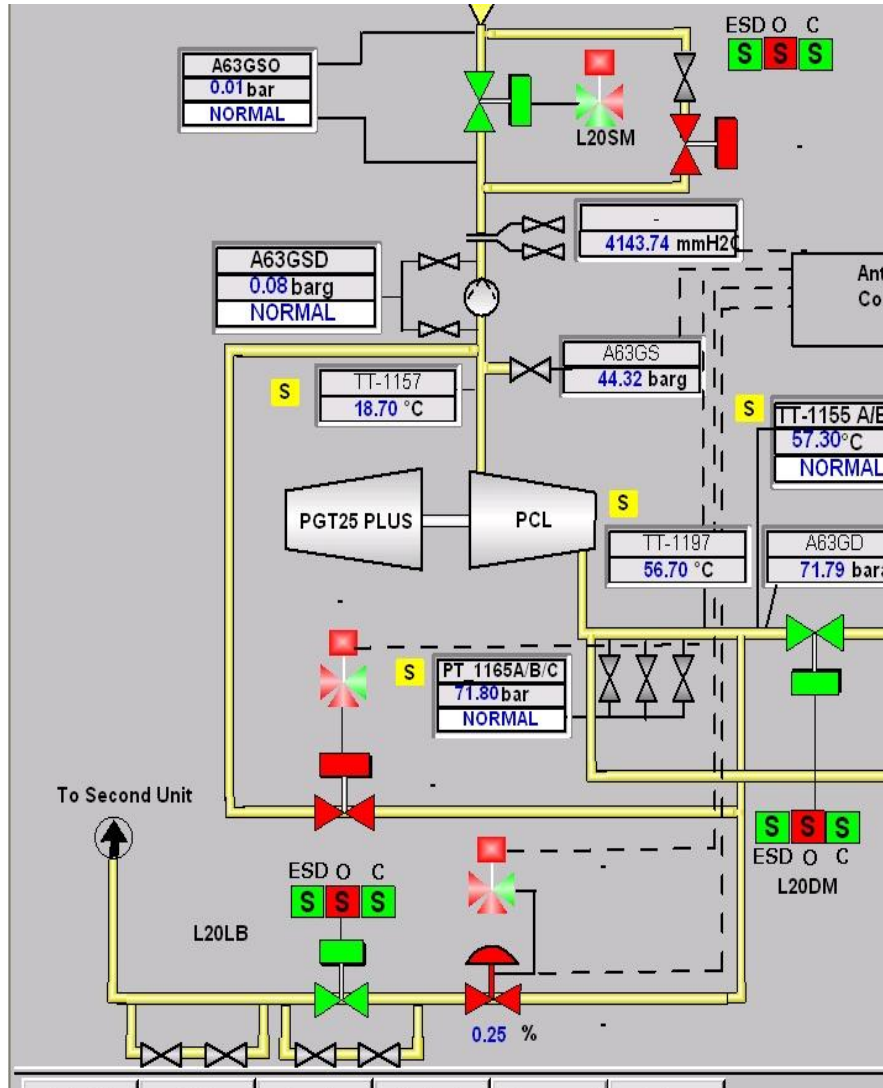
ESD O C
S S S

A63GSO
0.01 bar
NORMAL

L20SM

-
4143.74 mmH2C

A63GSD
0.08 barg
NORMAL

Ant
Co

A63GS
44.32 barg

S
TT-1157
18.70 °C

S
TT-1155 A/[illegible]
57.30 °C
NORMAL

PGT25 PLUS
PCL
S

TT-1197
56.70 °C

A63GD
71.79 bar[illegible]

S
PT_1165A/B/C
71.80 bar
NORMAL

To Second Unit

S S S
ESD O C
L20DM

ESD O C
S S S
L20LB

0.25 %